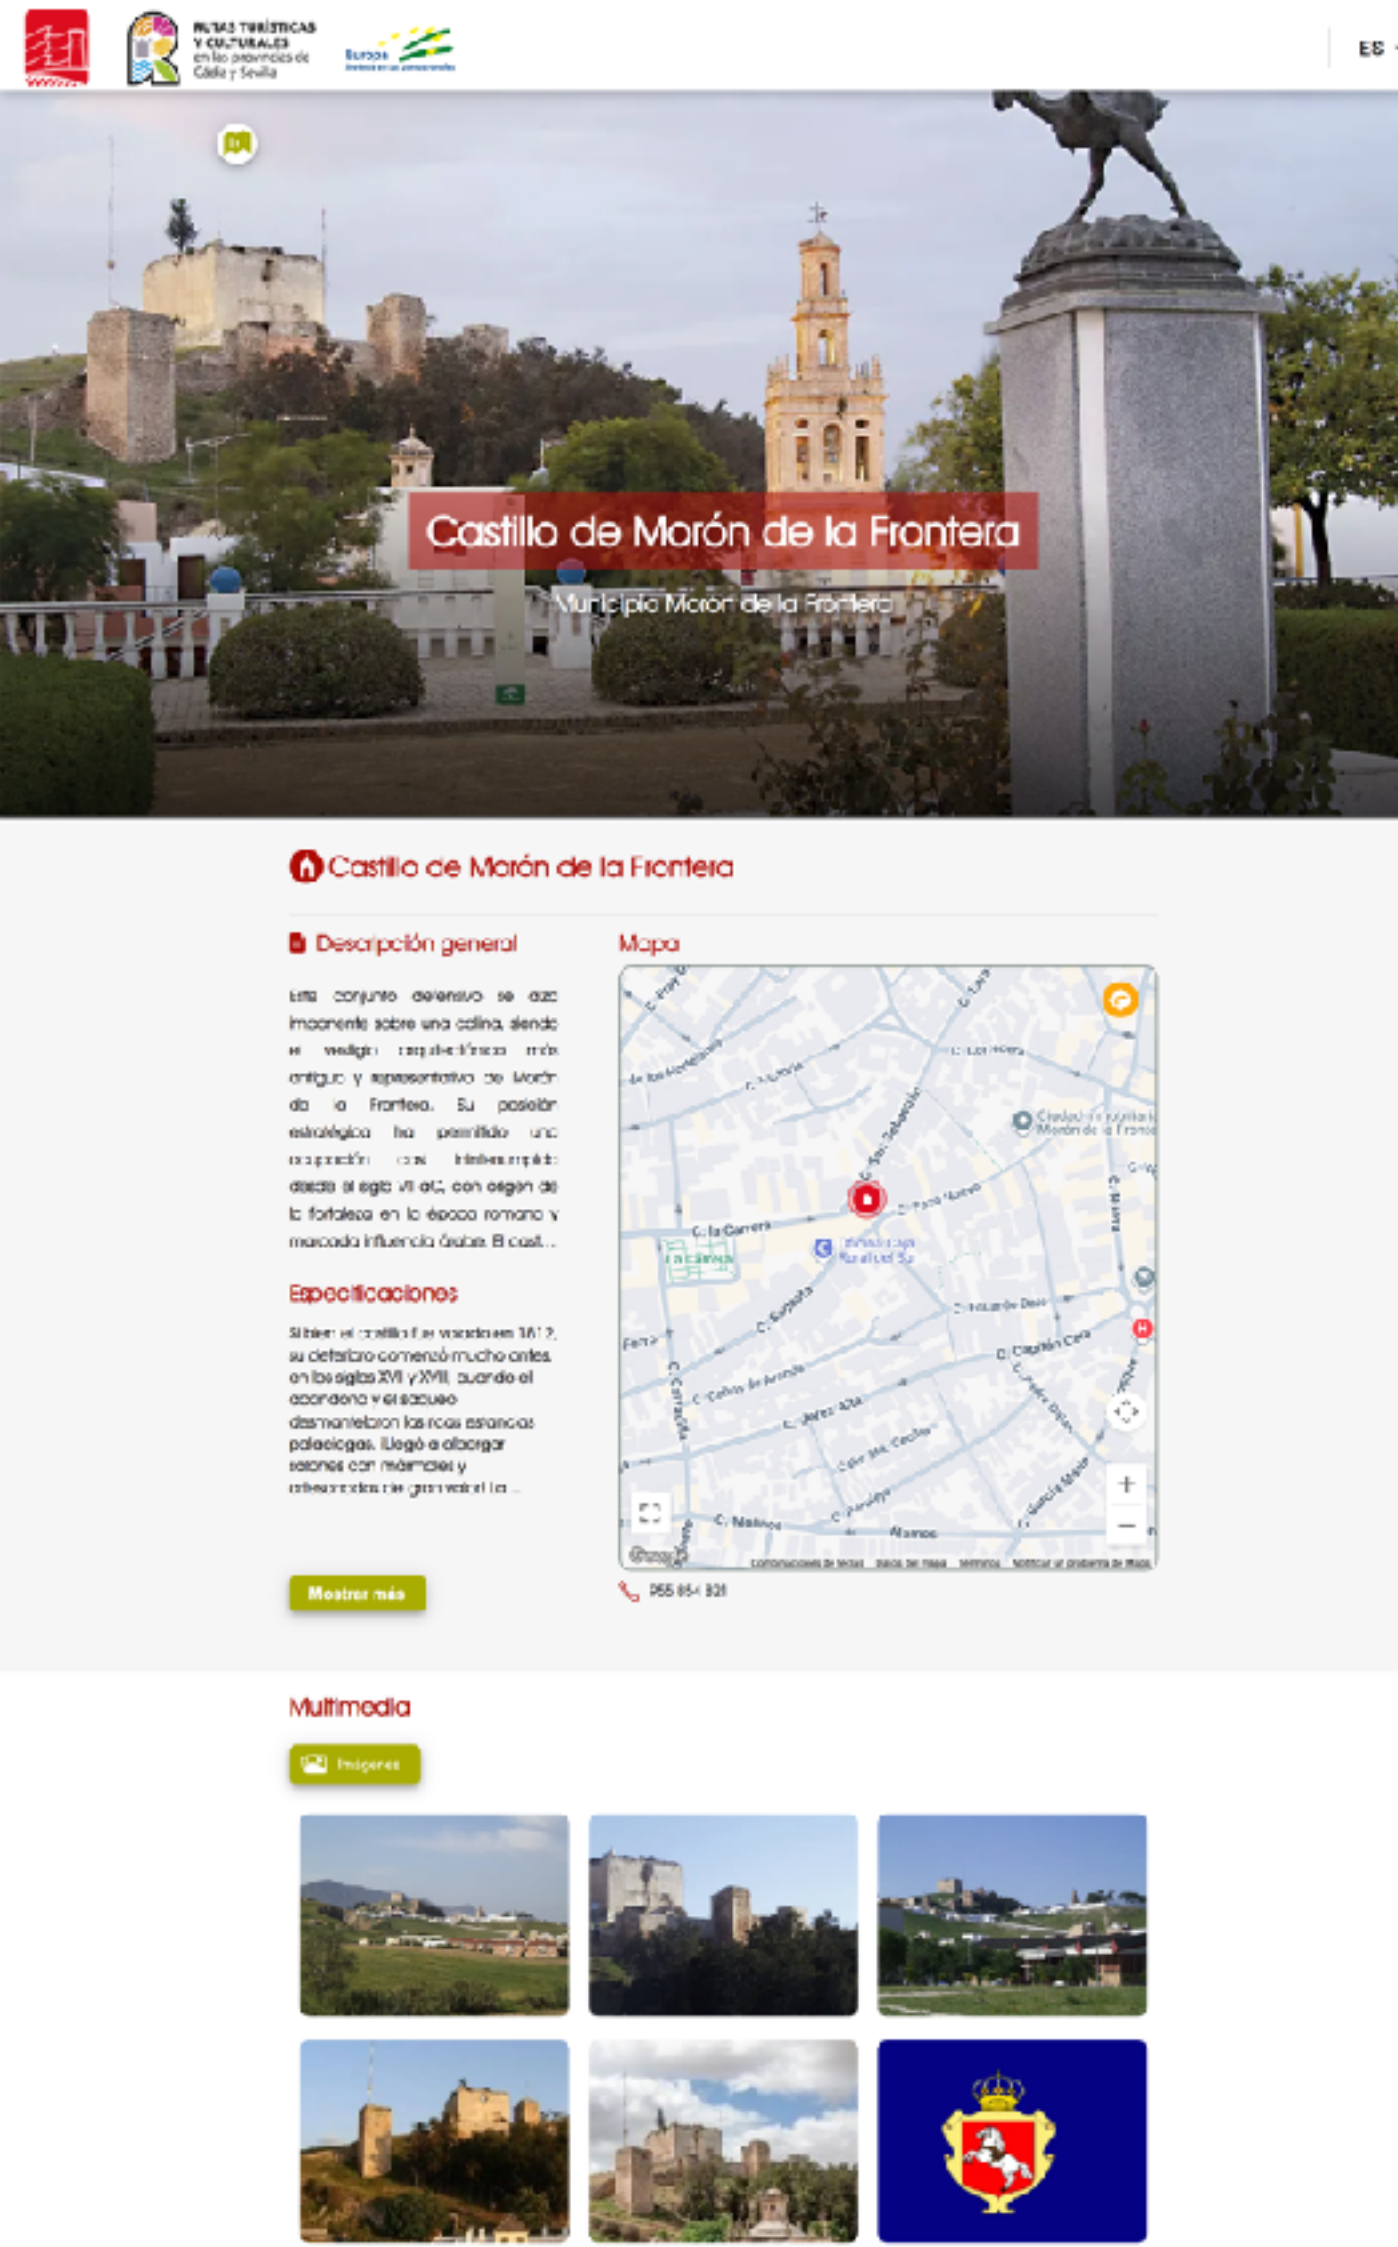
RUTAS TURÍSTICAS Y CULTURALES en las provincias de Cádiz y Sevilla

Europa

ES

Castillo de Morón de la Frontera

Municipio Morón de la Frontera

Castillo de Morón de la Frontera

Descripción general

Este conjunto defensivo se alza imponente sobre una colina, siendo el vestigio arquitectónico más antiguo y representativo de Morón de la Frontera. Su posición estratégica ha permitido una ocupación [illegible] desde el siglo VIII a.C., con origen de la fortaleza en la época romana y marcada influencia árabe. El cast...

Especificaciones

Si bien el castillo fue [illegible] en 1812, su deterioro comenzó mucho antes, en los siglos XVI y XVII, cuando el abandono y el saqueo desmantelaron las ricas estancias palaciegas. Llegó a albergar salones con mármoles y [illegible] de gran valor. La ...

Mostrar más

Mapa

C. la Carrera
C. San Sebastián
C. Pozo Nuevo
C. Capitán Cala
C. Jerez Alta
C. Nazareno
C. Corredera
C. Sagasta
C. Cañada de Arriba
Alamos

+
−

955 854 921

Multimedia

Imágenes